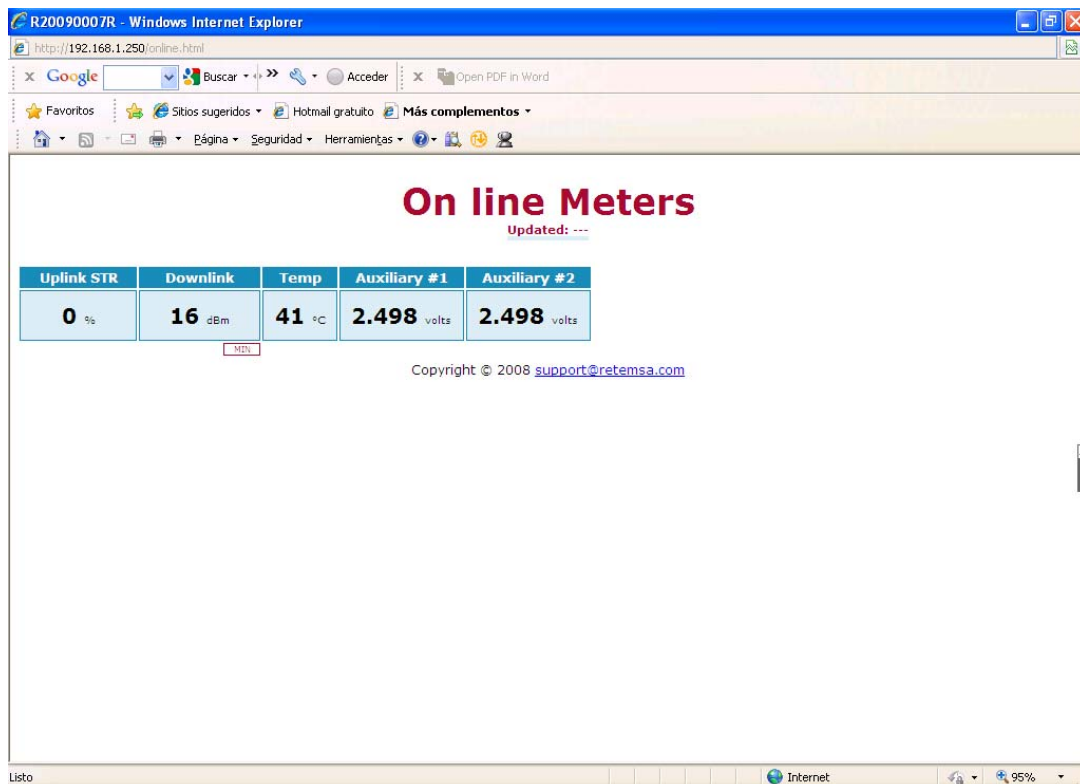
R20090007R - Windows Internet Explorer

http://192.168.1.250/online.html

x Google Buscar Acceder x Open PDF in Word

Favoritos Sitios sugeridos Hotmail gratuito Más complementos

Página Seguridad Herramientas

On line Meters

Updated: ---

| Uplink STR | Downlink | Temp | Auxiliary #1 | Auxiliary #2 |
|---|---|---|---|---|
| 0 % | 16 dBm | 41 °C | 2.498 volts | 2.498 volts |

MIN

Copyright © 2008 support@retemsa.com

Listo

Internet

95%